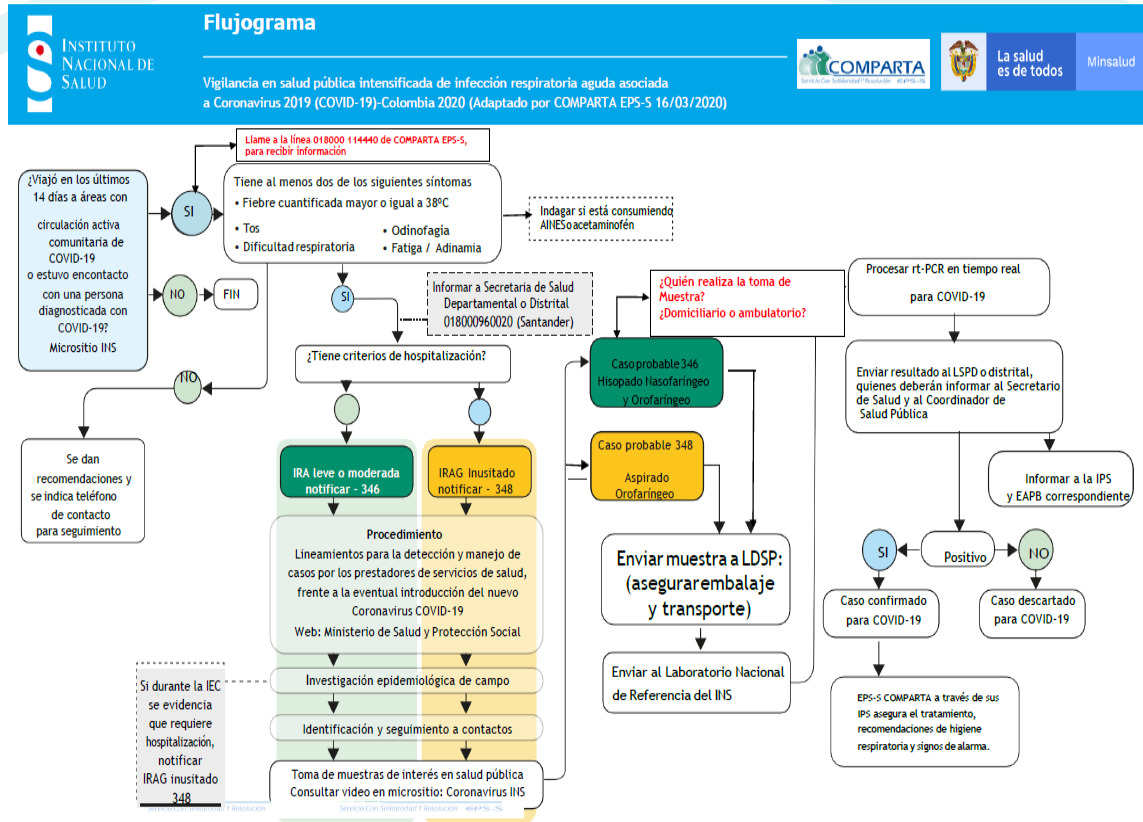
INSTITUTO NACIONAL DE SALUD

Flujograma

Vigilancia en salud pública intensificada de infección respiratoria aguda asociada a Coronavirus 2019 (COVID-19)-Colombia 2020 (Adaptado por COMPARTA EPS-S 16/03/2020)

COMPARTA Servicio Con Solidaridad Y Resolución EPS-S

La salud es de todos

Minsalud

Llame a la línea 018000 114440 de COMPARTA EPS-S, para recibir información

¿Viajó en los últimos 14 días a áreas con circulación activa comunitaria de COVID-19 o estuvo encontacto con una persona diagnosticada con COVID-19? Micrositio INS

SI

Tiene al menos dos de los siguientes síntomas
• Fiebre cuantificada mayor o igual a 38ºC
• Tos
• Dificultad respiratoria
• Odinofagia
• Fatiga / Adinamia

Indagar si está consumiendo AINES o acetaminofén

NO

FIN

SI

Informar a Secretaría de Salud Departamental o Distrital 018000960020 (Santander)

¿Quién realiza la toma de Muestra? ¿Domiciliario o ambulatorio?

Procesar rt-PCR en tiempo real para COVID-19

¿Tiene criterios de hospitalización?

NO

Caso probable 346 Hisopado Nasofaríngeo y Orofaríngeo

Enviar resultado al LSPD o distrital, quienes deberán informar al Secretario de Salud y al Coordinador de Salud Pública

Se dan recomendaciones y se indica teléfono de contacto para seguimiento

IRA leve o moderada notificar - 346

IRAG Inusitado notificar - 348

Caso probable 348 Aspirado Orofaríngeo

Informar a la IPS y EAPB correspondiente

Procedimiento
Lineamientos para la detección y manejo de casos por los prestadores de servicios de salud, frente a la eventual introducción del nuevo Coronavirus COVID-19
Web: Ministerio de Salud y Protección Social

Enviar muestra a LDSP: (asegurar embalaje y transporte)

SI

Positivo

NO

Caso confirmado para COVID-19

Caso descartado para COVID-19

Enviar al Laboratorio Nacional de Referencia del INS

Si durante la IEC se evidencia que requiere hospitalización, notificar IRAG inusitado 348

Investigación epidemiológica de campo

Identificación y seguimiento a contactos

EPS-S COMPARTA a través de sus IPS asegura el tratamiento, recomendaciones de higiene respiratoria y signos de alarma.

Toma de muestras de interés en salud pública
Consultar video en micrositio: Coronavirus INS

Servicio Con Solidaridad Y Resolución EPS-S